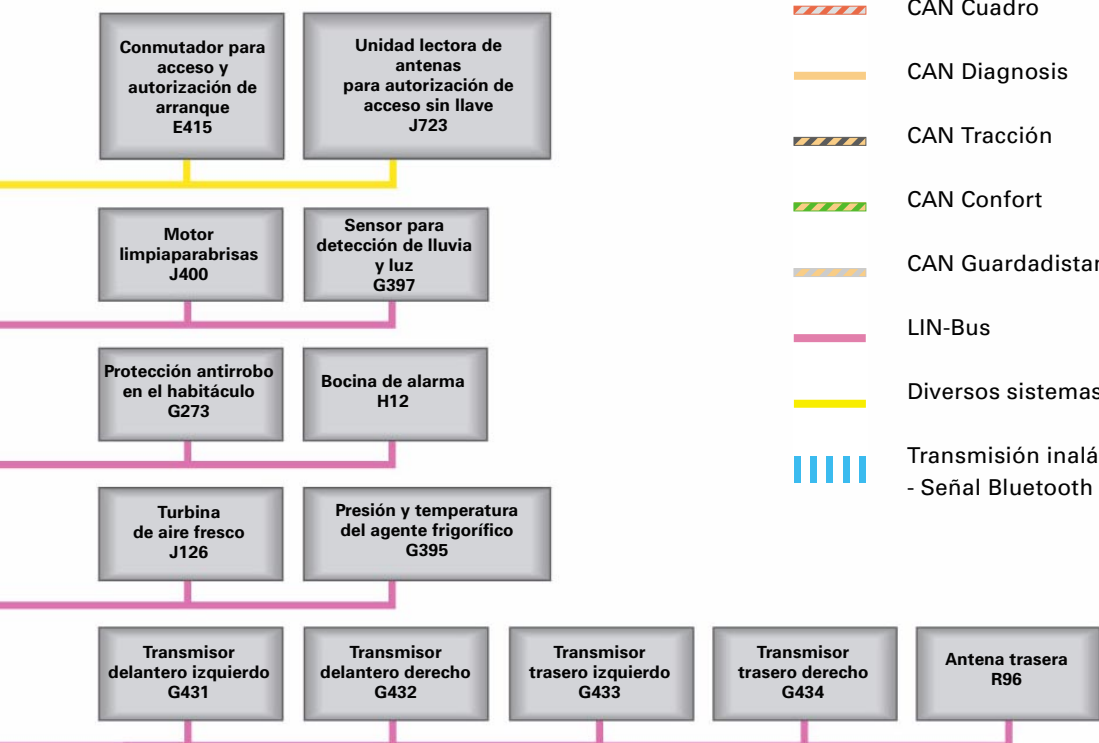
Conmutador para acceso y autorización de arranque
E415

Unidad lectora de antenas
para autorización de acceso sin llave
J723

Motor limpiaparabrisas
J400

Sensor para detección de lluvia y luz
G397

Protección antirrobo en el habitáculo
G273

Bocina de alarma
H12

Turbina de aire fresco
J126

Presión y temperatura del agente frigorífico
G395

Transmisor delantero izquierdo
G431

Transmisor delantero derecho
G432

Transmisor trasero izquierdo
G433

Transmisor trasero derecho
G434

Antena trasera
R96

CAN Cuadro

CAN Diagnosis

CAN Tracción

CAN Confort

CAN Guardadistan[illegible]

LIN-Bus

Diversos sistemas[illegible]

Transmisión inalá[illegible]
- Señal Bluetooth